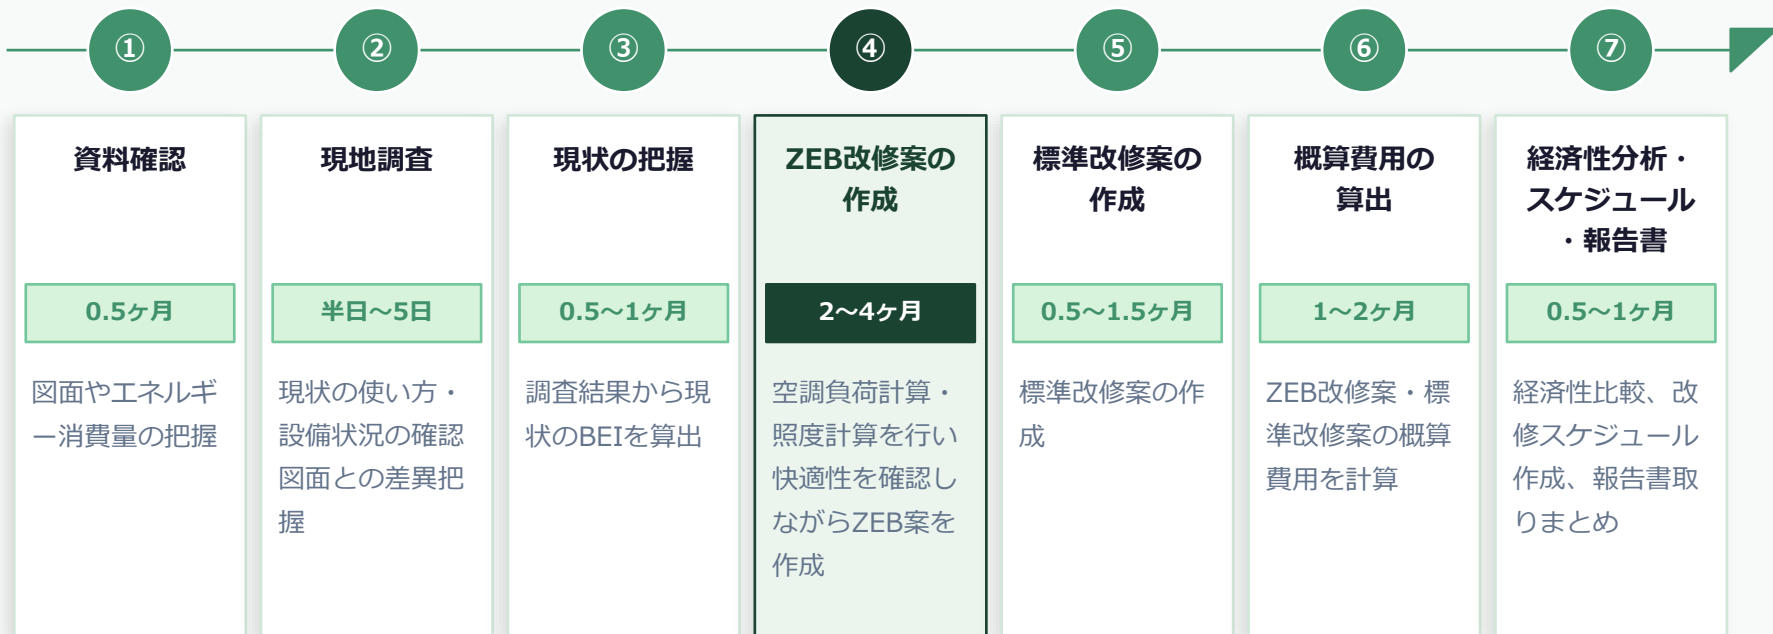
①
資料確認
0.5ヶ月
図面やエネルギー消費量の把握

②
現地調査
半日〜5日
現状の使い方・設備状況の確認図面との差異把握

③
現状の把握
0.5〜1ヶ月
調査結果から現状のBEIを算出

④
ZEB改修案の作成
2〜4ヶ月
空調負荷計算・照度計算を行い快適性を確認しながらZEB案を作成

⑤
標準改修案の作成
0.5〜1.5ヶ月
標準改修案の作成

⑥
概算費用の算出
1〜2ヶ月
ZEB改修案・標準改修案の概算費用を計算

⑦
経済性分析・スケジュール・報告書
0.5〜1ヶ月
経済性比較、改修スケジュール作成、報告書取りまとめ